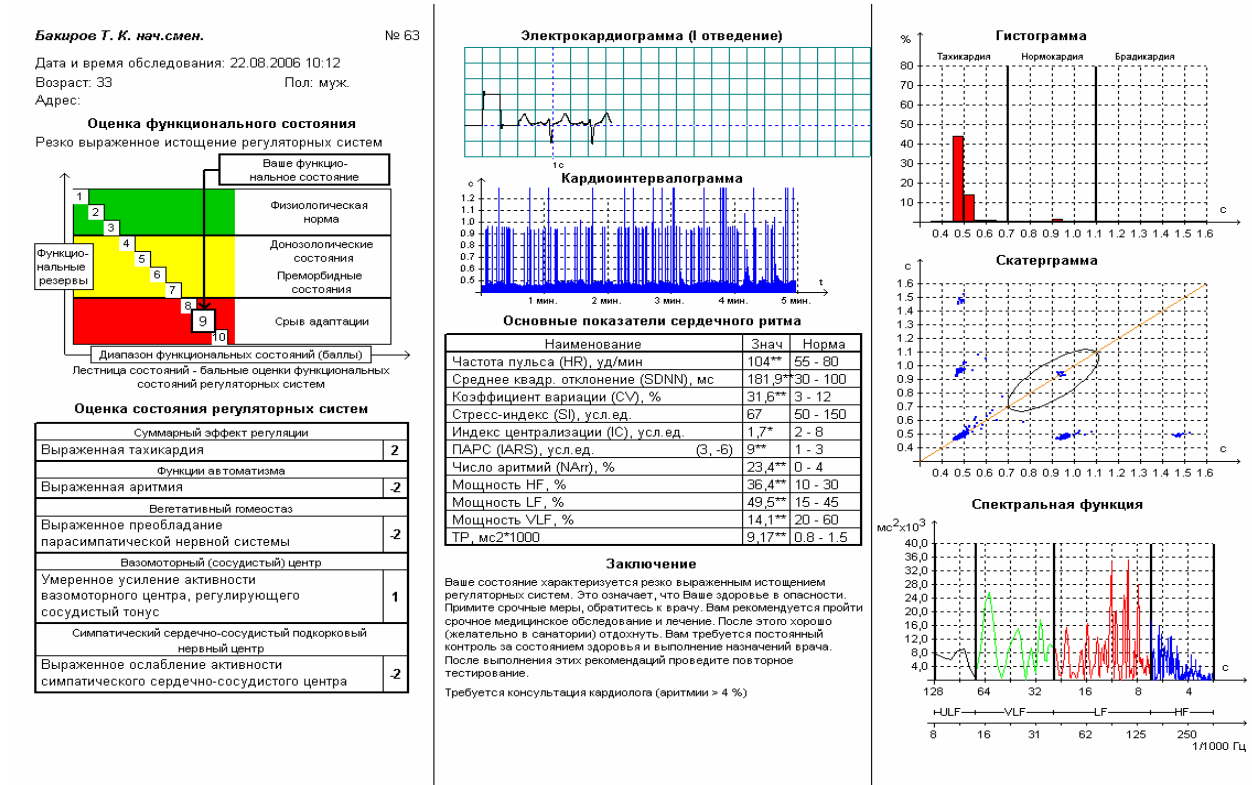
Бакиров Т. К. нач.смен. № 63

Дата и время обследования: 22.08.2006 10:12
Возраст: 33 Пол: муж.
Адрес:

Оценка функционального состояния
Резко выраженное истощение регуляторных систем

Ваше функциональное состояние

1 2 3 4 5 6 7 8 9 10

Физиологическая норма
Донозологические состояния
Преморбидные состояния
Срыв адаптации
Функциональные резервы
Диапазон функциональных состояний (баллы)
Лестница состояний - бальные оценки функциональных состояний регуляторных систем

Оценка состояния регуляторных систем

| Суммарный эффект регуляции | |
|---|---|
| Выраженная тахикардия | 2 |
| Функции автоматизма | |
| Выраженная аритмия | -2 |
| Вегетативный гомеостаз | |
| Выраженное преобладание парасимпатической нервной системы | -2 |
| Вазомоторный (сосудистый) центр | |
| Умеренное усиление активности вазомоторного центра, регулирующего сосудистый тонус | 1 |
| Симпатический сердечно-сосудистый подкорковый нервный центр | |
| Выраженное ослабление активности симпатического сердечно-сосудистого центра | -2 |

Электрокардиограмма (I отведение)
1с

Кардиоинтервалограмма
с
1.2 1.1 1.0 0.9 0.8 0.7 0.6 0.5
1 мин. 2 мин. 3 мин. 4 мин. 5 мин. t

Основные показатели сердечного ритма

| Наименование | Знач | Норма |
|---|---|---|
| Частота пульса (HR), уд/мин | 104** | 55 - 80 |
| Среднее квадр. отклонение (SDNN), мс | 181,9** | 30 - 100 |
| Коэффициент вариации (CV), % | 31,6** | 3 - 12 |
| Стресс-индекс (SI), усл.ед. | 67 | 50 - 150 |
| Индекс централизации (IC), усл.ед. | 1,7* | 2 - 8 |
| ПАРС (IARS), усл.ед. (3, -6) | 9** | 1 - 3 |
| Число аритмий (NArr), % | 23,4** | 0 - 4 |
| Мощность HF, % | 36,4** | 10 - 30 |
| Мощность LF, % | 49,5** | 15 - 45 |
| Мощность VLF, % | 14,1** | 20 - 60 |
| TP, мс2*1000 | 9,17** | 0.8 - 1.5 |

Заключение
Ваше состояние характеризуется резко выраженным истощением регуляторных систем. Это означает, что Ваше здоровье в опасности. Примите срочные меры, обратитесь к врачу. Вам рекомендуется пройти срочное медицинское обследование и лечение. После этого хорошо (желательно в санатории) отдохнуть. Вам требуется постоянный контроль за состоянием здоровья и выполнение назначений врача. После выполнения этих рекомендаций проведите повторное тестирование.

Требуется консультация кардиолога (аритмии > 4 %)

Гистограмма
%
Тахикардия Нормокардия Брадикардия
80 70 60 50 40 30 20 10
0.4 0.5 0.6 0.7 0.8 0.9 1.0 1.1 1.2 1.3 1.4 1.5 1.6 с

Скатерграмма
с
1.6 1.5 1.4 1.3 1.2 1.1 1.0 0.9 0.8 0.7 0.6 0.5 0.4
0.4 0.5 0.6 0.7 0.8 0.9 1.0 1.1 1.2 1.3 1.4 1.5 1.6 с

Спектральная функция
мс$^2$x10$^3$
40,0 36,0 32,0 28,0 24,0 20,0 16,0 12,0 8,0 4,0
128 64 32 16 8 4 с
ULF VLF LF HF
8 16 31 62 125 250
1/1000 Гц